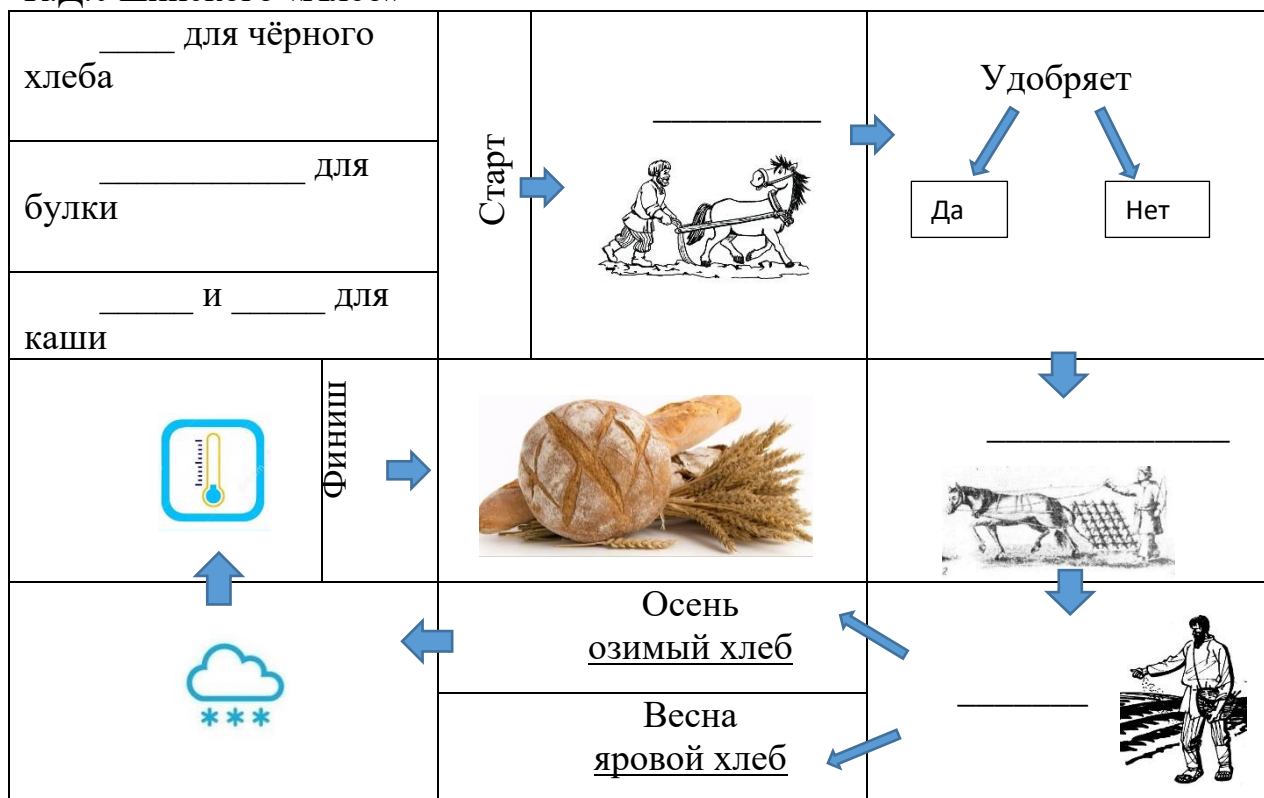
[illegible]

| _____ для чёрного хлеба | Старт | __________ | Удобряет Да Нет |
|---|---|---|---|
| ____________ для булки | | | |
| ______ и ______ для каши | | | |
| | Финиш | | ______________ |
| | | Осень озимый хлеб | ________ |
| | | Весна яровой хлеб | |